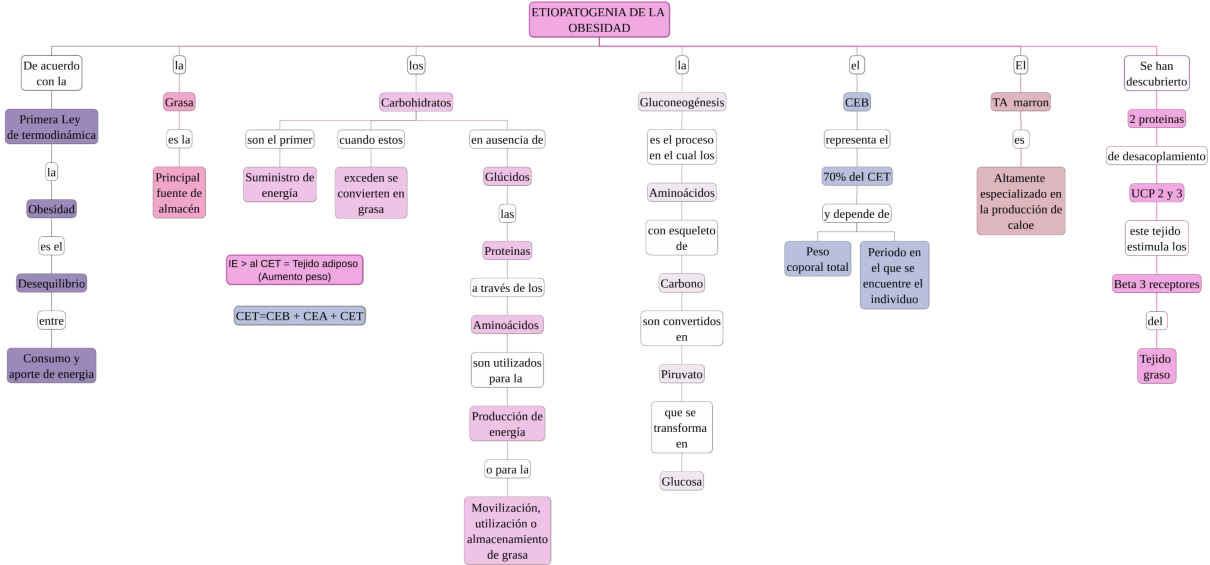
ETIOPATOGENIA DE LA OBESIDAD

De acuerdo con la

Primera Ley de termodinámica

la

Obesidad

es el

Desequilibrio

entre

Consumo y aporte de energia

la

Grasa

es la

Principal fuente de almacén

los

Carbohidratos

son el primer

Suministro de energía

cuando estos

exceden se convierten en grasa

en ausencia de

Glúcidos

las

Proteinas

a través de los

Aminoácidos

son utilizados para la

Producción de energía

o para la

Movilización, utilización o almacenamiento de grasa

IE > al CET = Tejido adiposo (Aumento peso)

CET=CEB + CEA + CET

la

Gluconeogénesis

es el proceso en el cual los

Aminoácidos

con esqueleto de

Carbono

son convertidos en

Piruvato

que se transforma en

Glucosa

el

CEB

representa el

70% del CET

y depende de

Peso coporal total

Periodo en el que se encuentre el individuo

El

TA marron

es

Altamente especializado en la producción de caloe

Se han descubierto

2 proteinas

de desacoplamiento

UCP 2 y 3

este tejido estimula los

Beta 3 receptores

del

Tejido graso